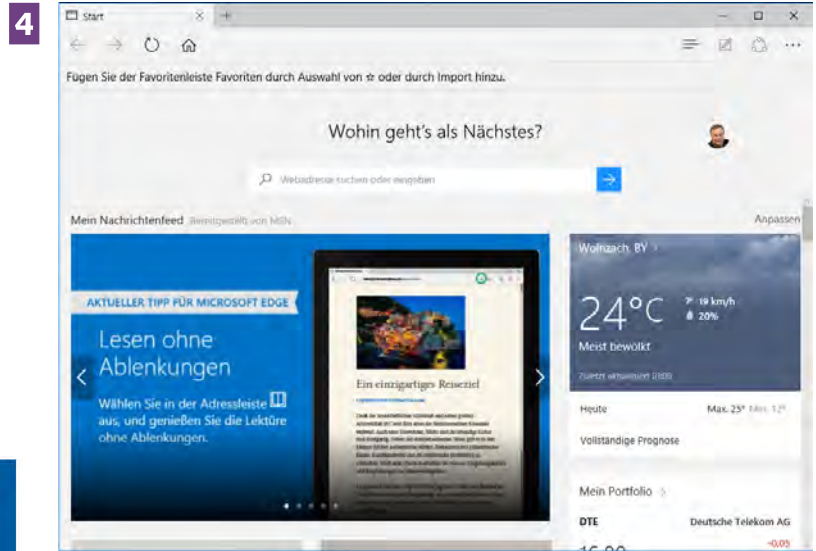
4

Start

Fügen Sie der Favoritenleiste Favoriten durch Auswahl von ☆ oder durch Import hinzu.

Wohin geht's als Nächstes?

Webadresse suchen oder eingeben

Mein Nachrichtenfeed Bereitgestellt von MSN

Anpassen

AKTUELLER TIPP FÜR MICROSOFT EDGE

Lesen ohne Ablenkungen

Wählen Sie in der Adressleiste aus, und genießen Sie die Lektüre ohne Ablenkungen.

Ein einzigartiges Reiseziel

Wolnzach, BY

24°C

19 km/h
20%

Meist bewölkt

Zuletzt aktualisiert 0:00

Heute

Max. 25° Min. 12°

Vollständige Prognose

Mein Portfolio

DTE

Deutsche Telekom AG

-0,05

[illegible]